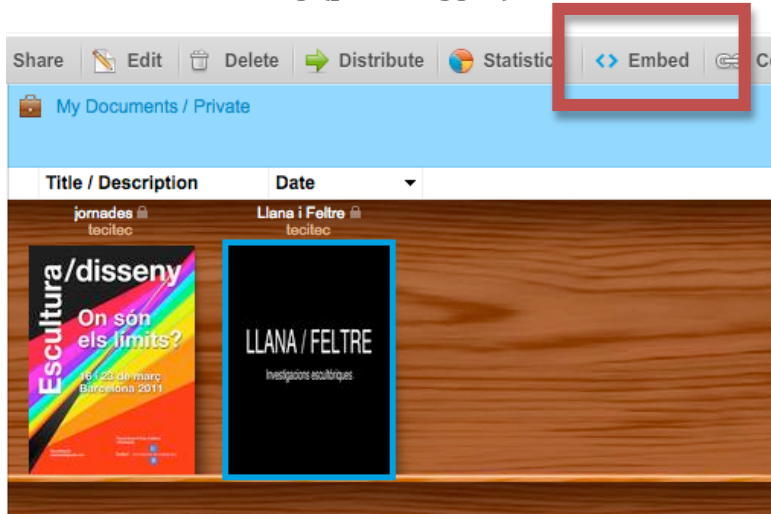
Share | Edit | Delete | Distribute | Statistic | <> Embed | Co

My Documents / Private

| Title / Description | Date |
|---|---|

jornades
tecitec

Llana i Feltre
tecitec

Escultura /disseny
On són els límits?
16 i 23 de març
Barcelona 2011

LLANA / FELTRE
Investigacions escultòriques